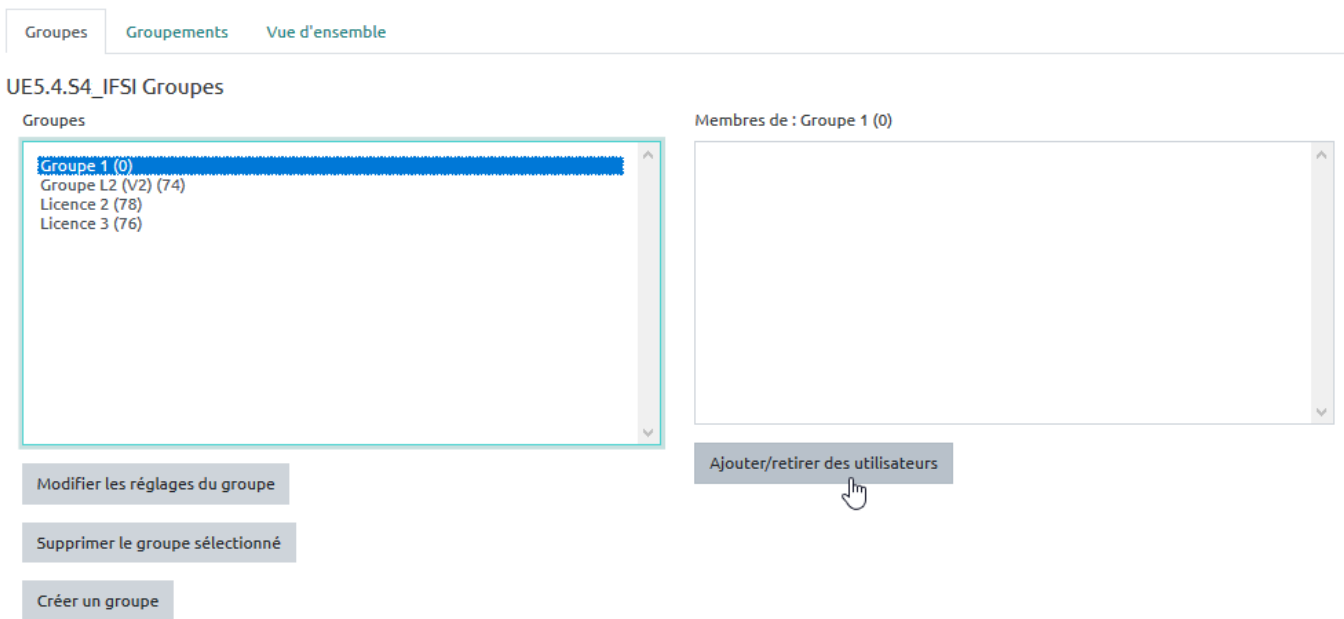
Groupes | Groupements | Vue d'ensemble

UE5.4.S4_IFSI Groupes

Groupes

Groupe 1 (0)
Groupe L2 (V2) (74)
Licence 2 (78)
Licence 3 (76)

Modifier les réglages du groupe

Supprimer le groupe sélectionné

Créer un groupe

Membres de : Groupe 1 (0)

Ajouter/retirer des utilisateurs